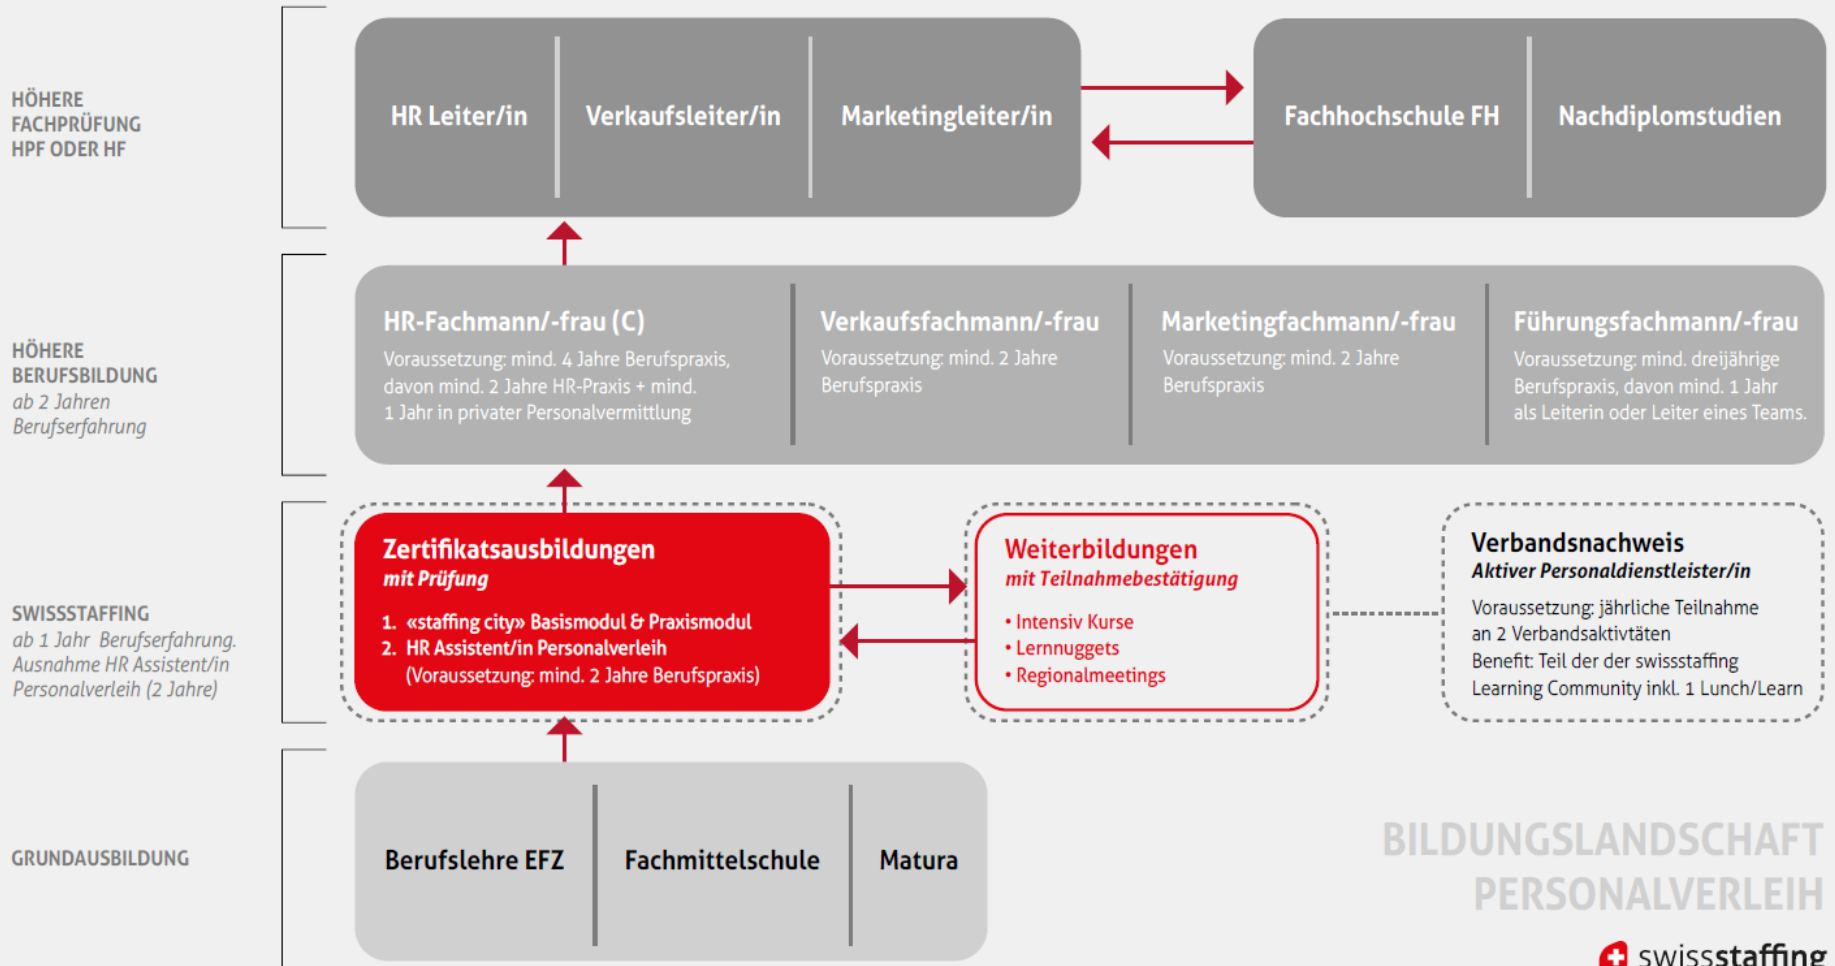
HÖHERE FACHPRÜFUNG HPF ODER HF

HR Leiter/in

Verkaufsleiter/in

Marketingleiter/in

Fachhochschule FH

Nachdiplomstudien

HÖHERE BERUFSBILDUNG
ab 2 Jahren Berufserfahrung

HR-Fachmann/-frau (C)
Voraussetzung: mind. 4 Jahre Berufspraxis, davon mind. 2 Jahre HR-Praxis + mind. 1 Jahr in privater Personalvermittlung

Verkaufsfachmann/-frau
Voraussetzung: mind. 2 Jahre Berufspraxis

Marketingfachmann/-frau
Voraussetzung: mind. 2 Jahre Berufspraxis

Führungsfachmann/-frau
Voraussetzung: mind. dreijährige Berufspraxis, davon mind. 1 Jahr als Leiterin oder Leiter eines Teams.

SWISSSTAFFING
ab 1 Jahr Berufserfahrung. Ausnahme HR Assistent/in Personalverleih (2 Jahre)

Zertifikatsausbildungen
mit Prüfung
1. «staffing city» Basismodul & Praxismodul
2. HR Assistent/in Personalverleih (Voraussetzung: mind. 2 Jahre Berufspraxis)

Weiterbildungen
mit Teilnahmebestätigung
• Intensiv Kurse
• Lernnuggets
• Regionalmeetings

Verbandsnachweis
Aktiver Personaldienstleister/in
Voraussetzung: jährliche Teilnahme an 2 Verbandsaktivtäten
Benefit: Teil der swissstaffing Learning Community inkl. 1 Lunch/Learn

GRUNDAUSBILDUNG

Berufslehre EFZ

Fachmittelschule

Matura

BILDUNGSLANDSCHAFT PERSONALVERLEIH

swissstaffing